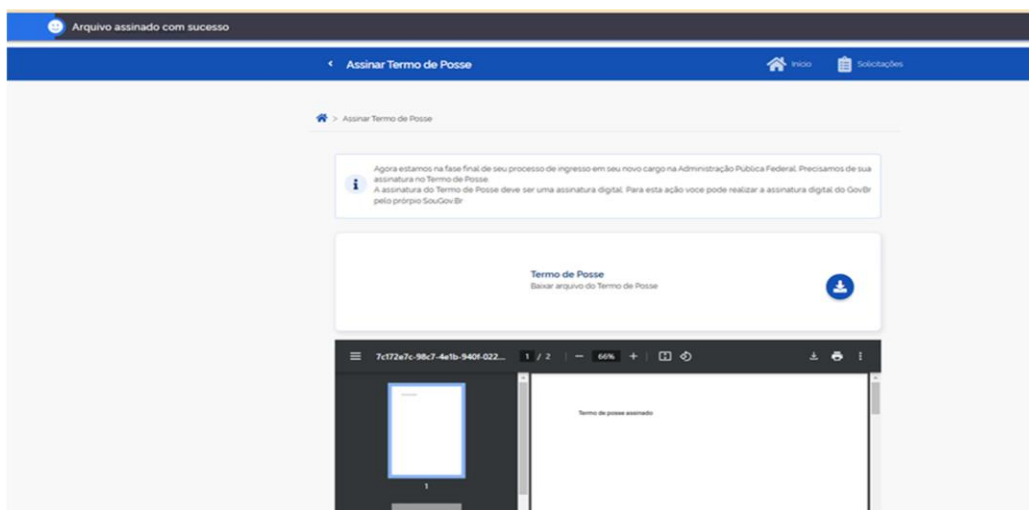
Arquivo assinado com sucesso

Assinar Termo de Posse

Início

Solicitações

> Assinar Termo de Posse

Agora estamos na fase final de seu processo de ingresso em seu novo cargo na Administração Publica Federal. Precisamos de sua assinatura no Termo de Posse.
A assinatura do Termo de Posse deve ser uma assinatura digital. Para esta ação voce pode realizar a assinatura digital do GovBr pelo próprio SouGov.Br

Termo de Posse
Baixar arquivo do Termo de Posse

7c172e7c-98c7-4e1b-940f-022...

1 / 2

66%

1

Termo de posse assinado